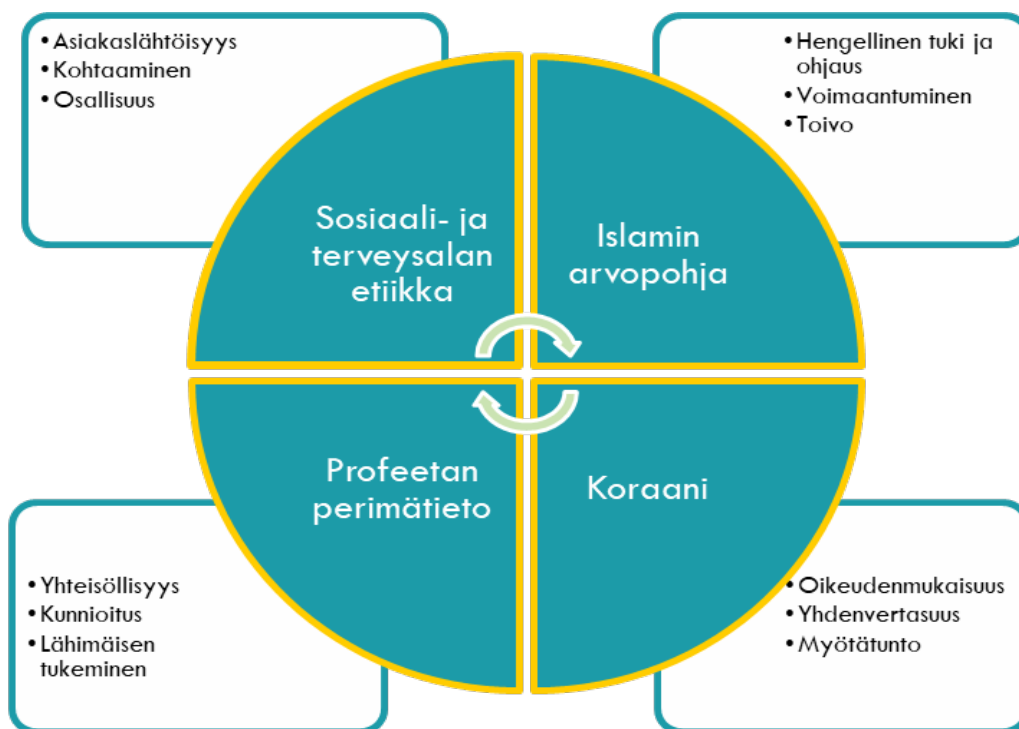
• Asiakaslähtöisyys
• Kohtaaminen
• Osallisuus

• Hengellinen tuki ja ohjaus
• Voimaantuminen
• Toivo

Sosiaali- ja terveysalan etiikka

Islamin arvopohja

Profeetan perimätieto

Koraani

• Yhteisöllisyys
• Kunnioitus
• Lähimäisen tukeminen

• Oikeudenmukaisuus
• Yhdenvertasuus
• Myötätunto